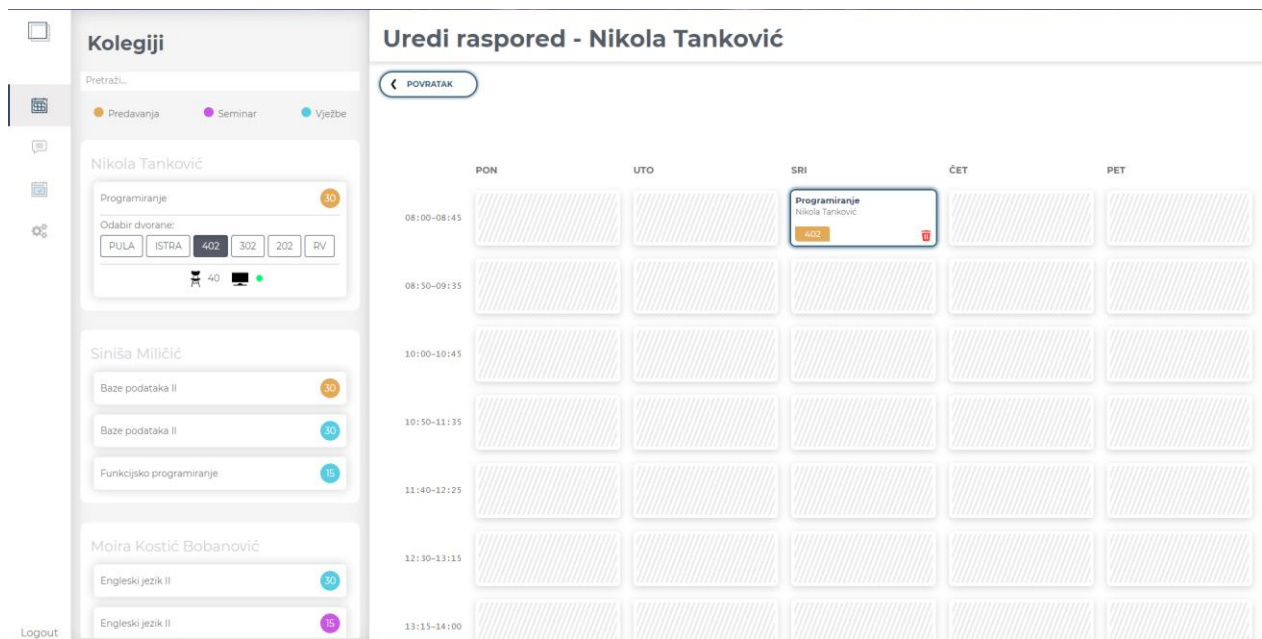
Kolegiji

Pretraži...

Predavanja Seminar Vježbe

Nikola Tanković

Programiranje 30

Odabir dvorane:

PULA ISTRA 402 302 202 RV

40

Siniša Miličić

Baze podataka II 30

Baze podataka II 30

Funkcijsko programiranje 15

Moira Kostić Bobanović

Engleski jezik II 30

Engleski jezik II 15

Logout

Uredi raspored - Nikola Tanković

POVRATAK

| | PON | UTO | SRI | ČET | PET |
|---|---|---|---|---|---|
| 08:00-08:45 | | | Programiranje Nikola Tanković 402 | | |
| 08:50-09:35 | | | | | |
| 10:00-10:45 | | | | | |
| 10:50-11:35 | | | | | |
| 11:40-12:25 | | | | | |
| 12:30-13:15 | | | | | |
| 13:15-14:00 | | | | | |